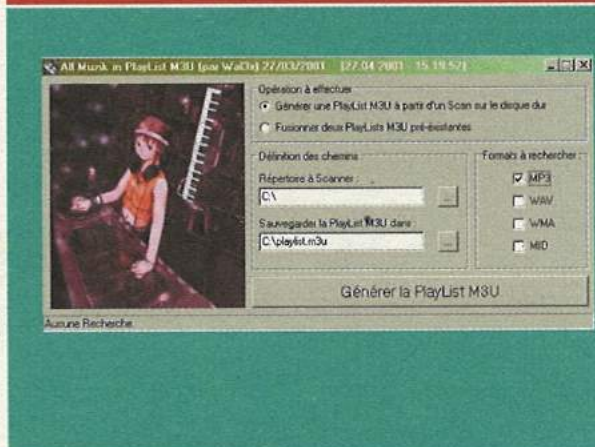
All Muzik in PlayList M3U (par WaDa) 27/03/2001 [27.04.2001 15:19:57]

Opération à effectuer

Générer une PlayList M3U à partir d'un Scan sur le disque dur

Fusionner deux PlayLists M3U pré-existantes

Définition des chemins

Répertoire à Scanner :

C:\

...

Sauvegarder la PlayList M3U dans :

C:\playlist.m3u

...

Formats à rechercher :

MP3

WAV

WMA

MID

Générer la PlayList M3U

Aucune Recherche